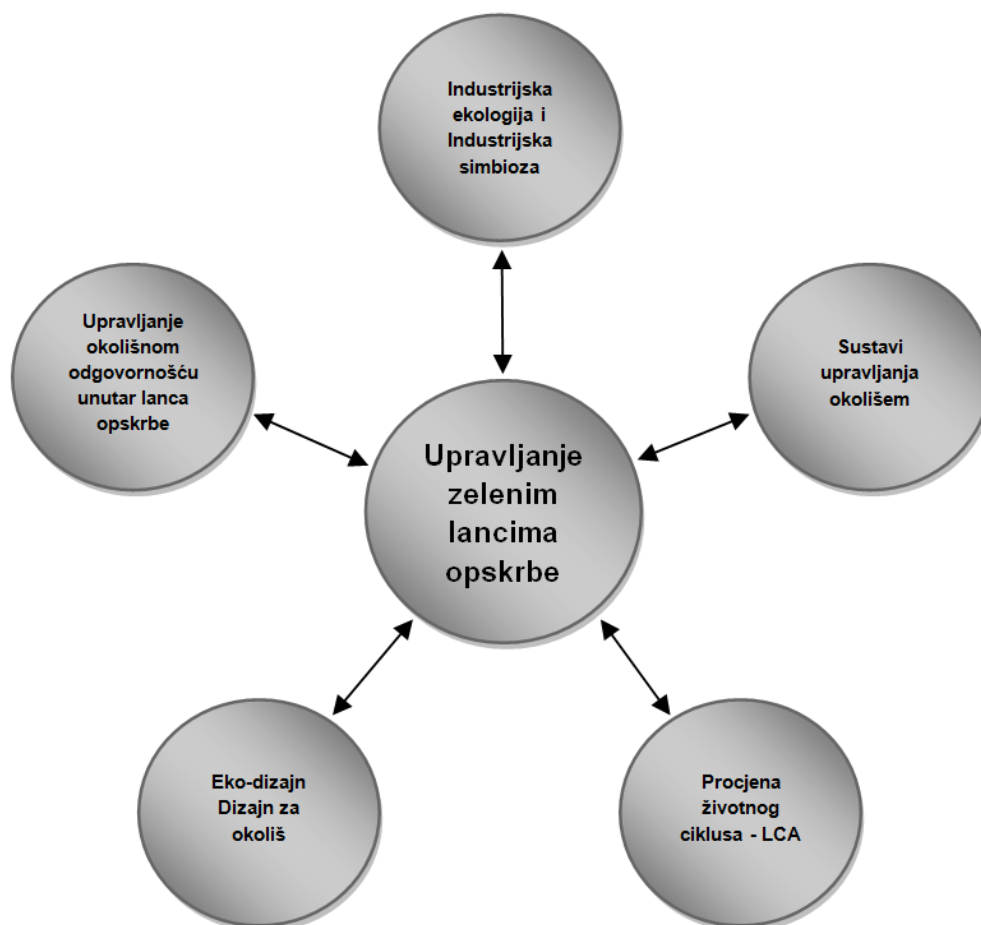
Industrijska ekologija i Industrijska simbioza

Upravljanje okolišnom odgovornošću unutar lanca opskrbe

Sustavi upravljanja okolišem

Upravljanje zelenim lancima opskrbe

Eko-dizajn Dizajn za okoliš

Procjena životnog ciklusa - LCA